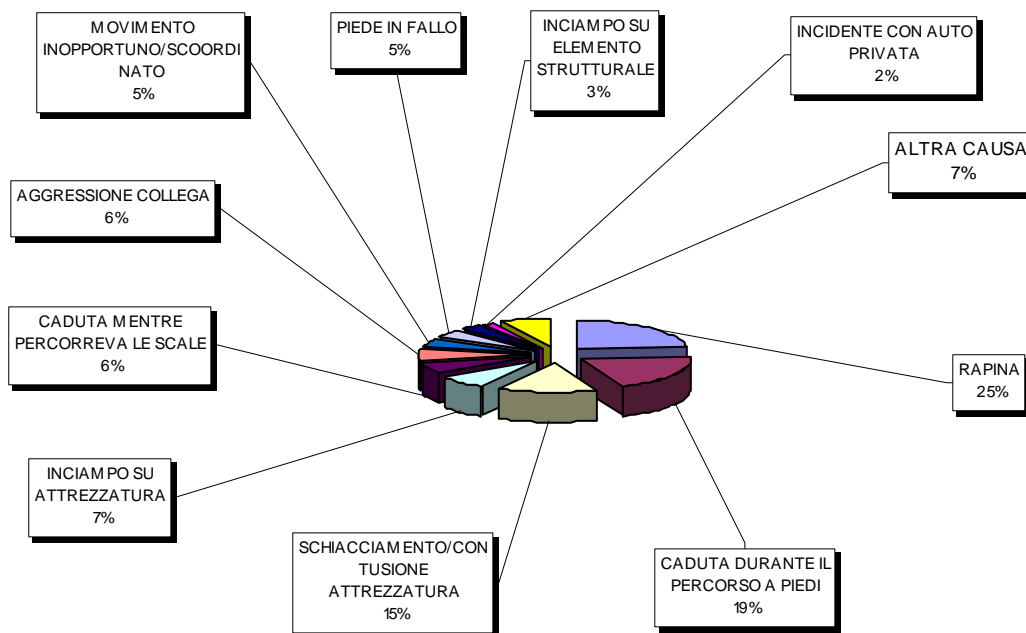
MOVIMENTO INOPPORTUNO/SCOORDINATO
5%

PIEDE IN FALLO
5%

INCIAMPO SU ELEMENTO STRUTTURALE
3%

INCIDENTE CON AUTO PRIVATA
2%

ALTRA CAUSA
7%

AGGRESSIONE COLLEGA
6%

CADUTA MENTRE PERCORREVA LE SCALE
6%

RAPINA
25%

INCIAMPO SU ATTREZZATURA
7%

SCHIACCIAMENTO/CONTUSIONE ATTREZZATURA
15%

CADUTA DURANTE IL PERCORSO A PIEDI
19%